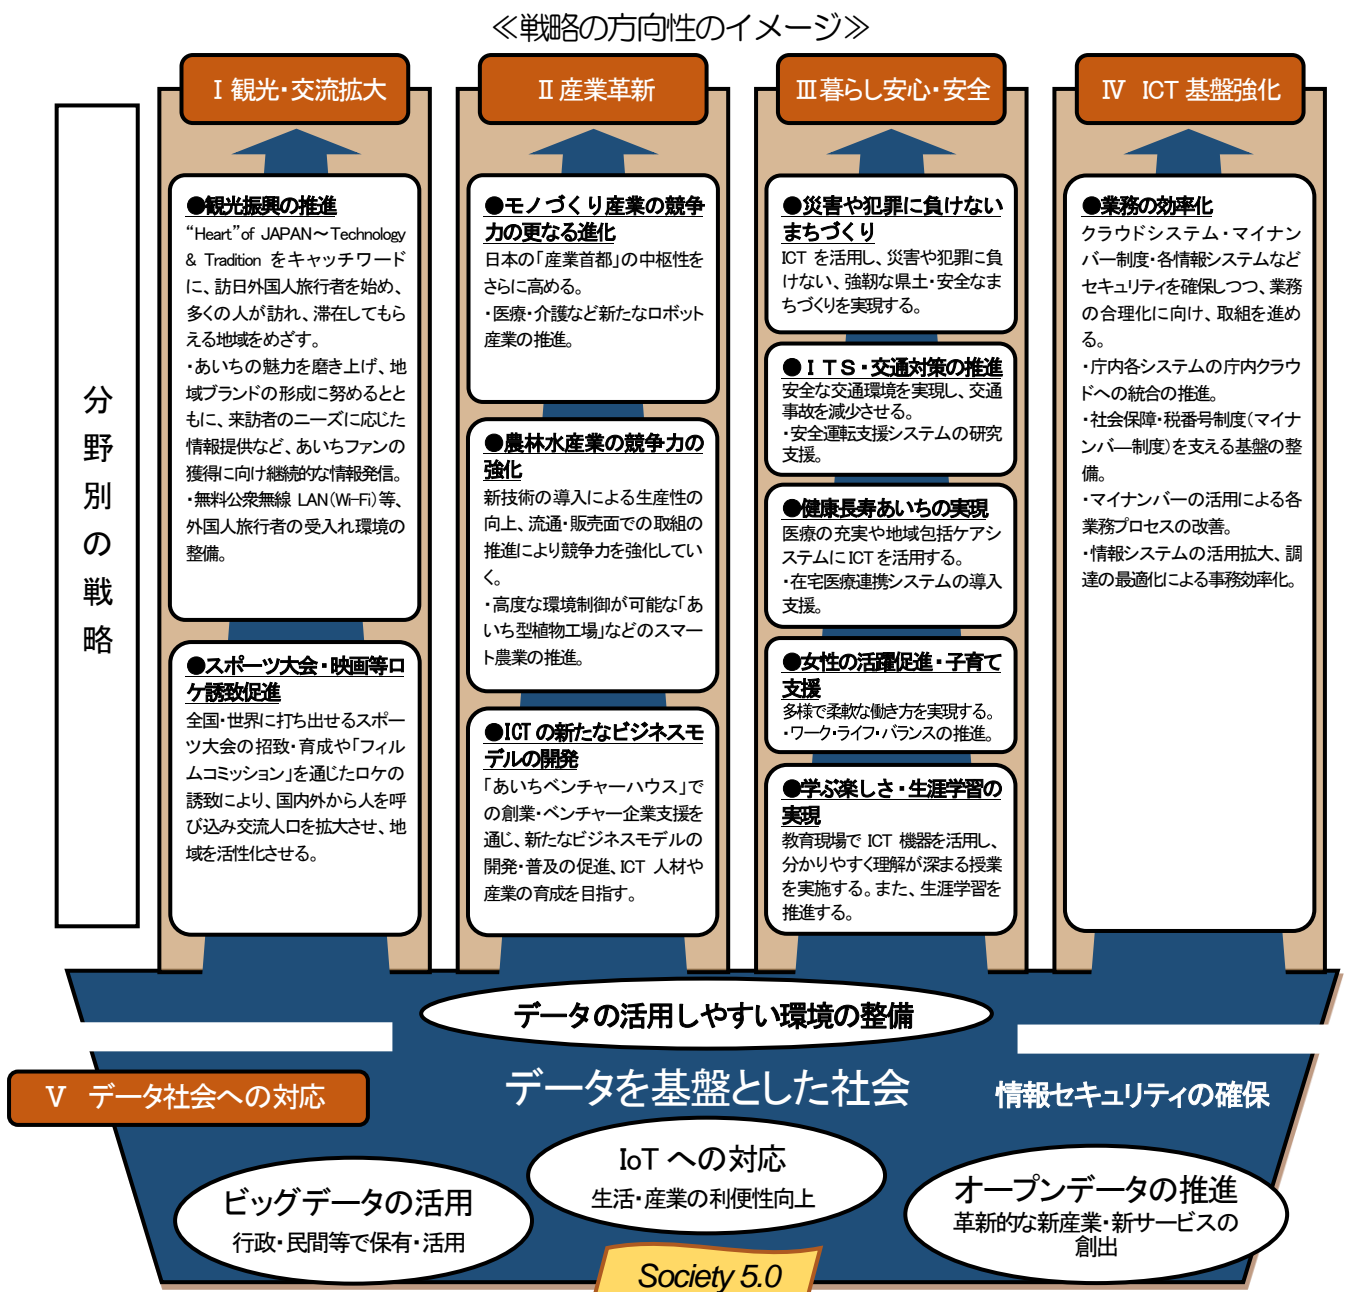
≪戦略の方向性のイメージ≫

分野別の戦略

Ⅰ 観光・交流拡大

●観光振興の推進
"Heart" of JAPAN～Technology & Tradition をキャッチワードに、訪日外国人旅行者を始め、多くの人が訪れ、滞在してもらえる地域をめざす。
・あいちの魅力を磨き上げ、地域ブランドの形成に努めるとともに、来訪者のニーズに応じた情報提供など、あいちファンの獲得に向け継続的な情報発信。
・無料公衆無線 LAN(Wi-Fi)等、外国人旅行者の受入れ環境の整備。

●スポーツ大会・映画等ロケ誘致促進
全国・世界に打ち出せるスポーツ大会の招致・育成や「フィルムコミッション」を通じたロケの誘致により、国内外から人を呼び込み交流人口を拡大させ、地域を活性化させる。

Ⅱ 産業革新

●モノづくり産業の競争力の更なる進化
日本の「産業首都」の中枢性をさらに高める。
・医療・介護など新たなロボット産業の推進。

●農林水産業の競争力の強化
新技術の導入による生産性の向上、流通・販売面での取組の推進により競争力を強化していく。
・高度な環境制御が可能な「あいち型植物工場」などのスマート農業の推進。

●ICT の新たなビジネスモデルの開発
「あいちベンチャーハウス」での創業・ベンチャー企業支援を通じ、新たなビジネスモデルの開発・普及の促進、ICT 人材や産業の育成を目指す。

Ⅲ 暮らし安心・安全

●災害や犯罪に負けないまちづくり
ICT を活用し、災害や犯罪に負けない、強靭な県土・安全なまちづくりを実現する。

●ＩＴＳ・交通対策の推進
安全な交通環境を実現し、交通事故を減少させる。
・安全運転支援システムの研究支援。

●健康長寿あいちの実現
医療の充実や地域包括ケアシステムに ICT を活用する。
・在宅医療連携システムの導入支援。

●女性の活躍促進・子育て支援
多様で柔軟な働き方を実現する。
・ワーク・ライフ・バランスの推進。

●学ぶ楽しさ・生涯学習の実現
教育現場で ICT 機器を活用し、分かりやすく理解が深まる授業を実施する。また、生涯学習を推進する。

Ⅳ ICT 基盤強化

●業務の効率化
クラウドシステム・マイナンバー制度・各情報システムなどセキュリティを確保しつつ、業務の合理化に向け、取組を進める。
・庁内各システムの庁内クラウドへの統合の推進。
・社会保障・税番号制度(マイナンバー制度)を支える基盤の整備。
・マイナンバーの活用による各業務プロセスの改善。
・情報システムの活用拡大、調達の最適化による事務効率化。

データの活用しやすい環境の整備

Ⅴ データ社会への対応

データを基盤とした社会

情報セキュリティの確保

ビッグデータの活用
行政・民間等で保有・活用

IoT への対応
生活・産業の利便性向上

オープンデータの推進
革新的な新産業・新サービスの創出

Society 5.0